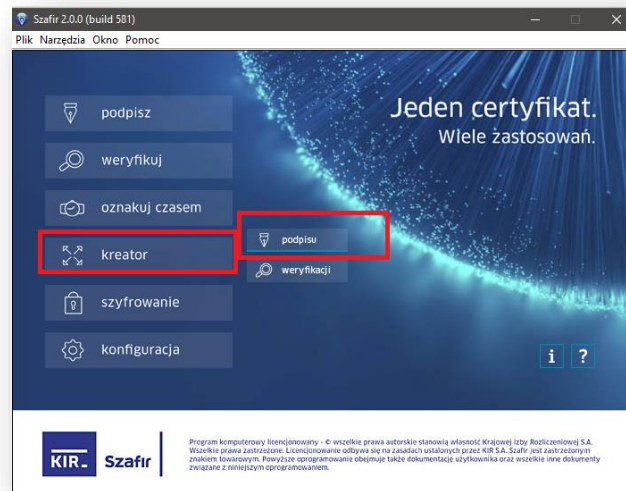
Szafir 2.0.0 (build 581)

Plik Narzędzia Okno Pomoc

podpisz

weryfikuj

oznakuj czasem

kreator

szyfrowanie

konfiguracja

podpisu

weryfikacji

Jeden certyfikat.
Wiele zastosowań.

i ?

KIR Szafir

Program komputerowy licencjonowany - © wszelkie prawa autorskie stanowią własność Krajowej Izby Rozliczeniowej S.A. Wszelkie prawa zastrzeżone. Licencjonowanie odbywa się na zasadach ustalonych przez KIR S.A. Szafir jest zastrzeżonym znakiem towarowym. Powyższe oprogramowanie obejmuje także dokumentację użytkownika oraz wszelkie inne dokumenty związane z niniejszym oprogramowaniem.